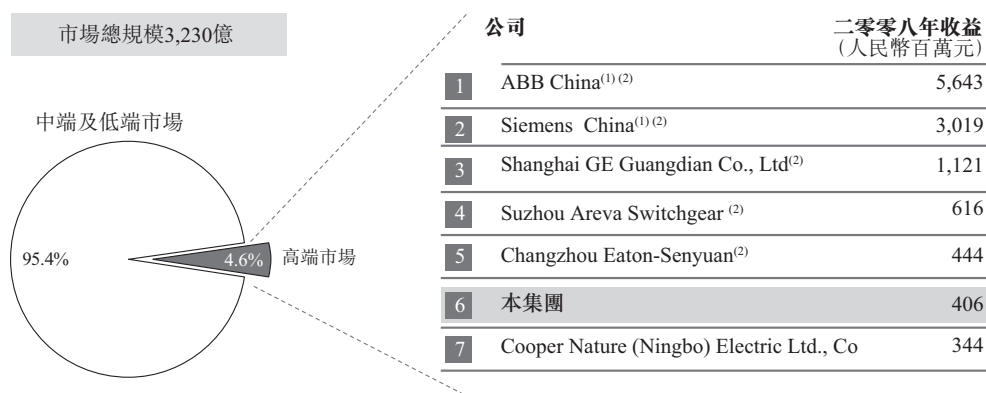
市場總規模3,230億

中端及低端市場

95.4%

4.6%

高端市場

| | 公司 | 二零零八年收益（人民幣百萬元） |
|---|---|---|
| 1 | ABB China$^{(1)(2)}$ | 5,643 |
| 2 | Siemens China$^{(1)(2)}$ | 3,019 |
| 3 | Shanghai GE Guangdian Co., Ltd$^{(2)}$ | 1,121 |
| 4 | Suzhou Areva Switchgear $^{(2)}$ | 616 |
| 5 | Changzhou Eaton-Senyuan$^{(2)}$ | 444 |
| 6 | 本集團 | 406 |
| 7 | Cooper Nature (Ningbo) Electric Ltd., Co | 344 |